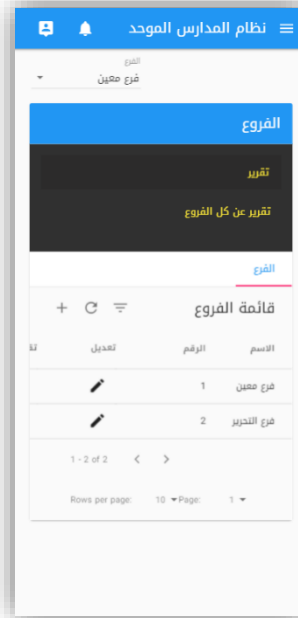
نظام المدارس الموحد

الفرع
فرع معين

الفروع

تقرير

تقرير عن كل الفروع

الفرع

قائمة الفروع

| الاسم | الرقم | تعديل | تق |
|---|---|---|---|
| فرع معين | 1 | | |
| فرع التحرير | 2 | | |

1 - 2 of 2

Rows per page: 10 Page: 1